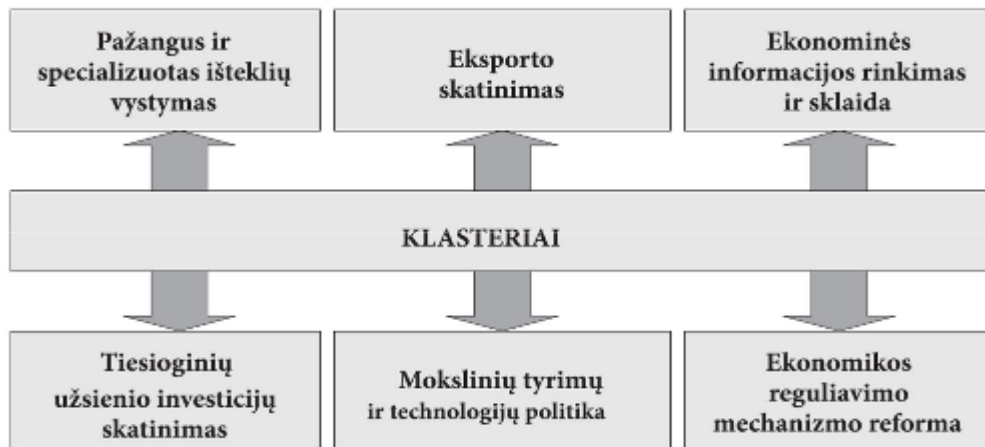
Pažangus ir specializuotas išteklių vystymas

Eksporto skatinimas

Ekonominės informacijos rinkimas ir sklaida

KLASTERIAI

Tiesioginių užsienio investicijų skatinimas

Mokslinių tyrimų ir technologijų politika

Ekonomikos reguliavimo mechanizmo reforma